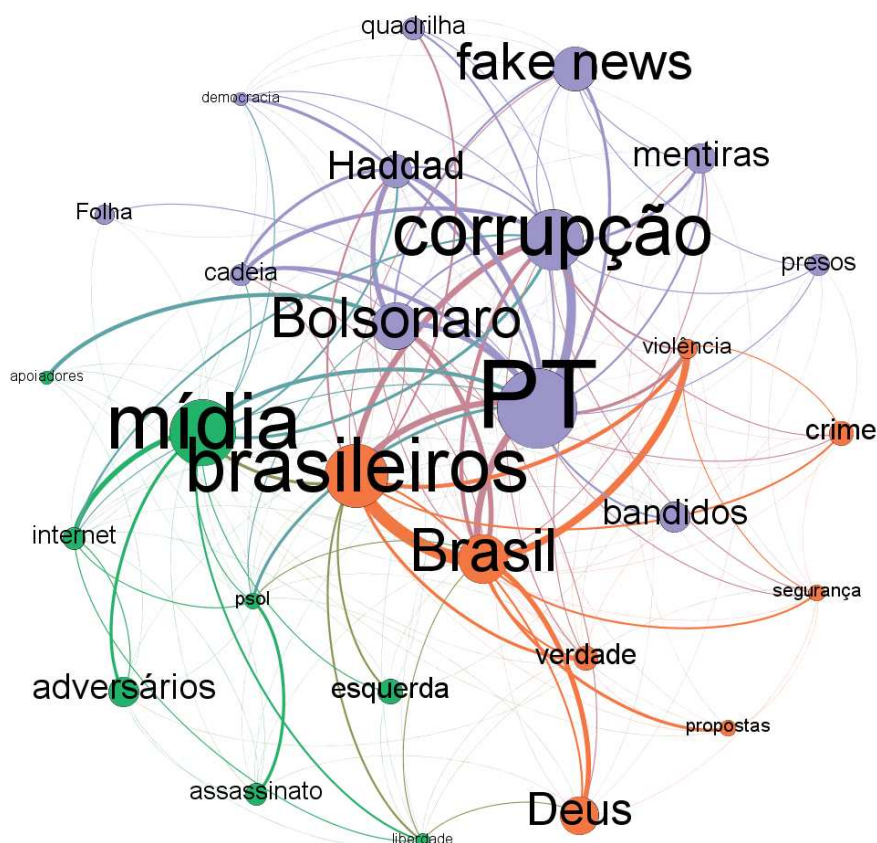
quadrilha
fake news
democracia
Haddad
mentiras
Folha
corrupção
cadeia
presos
Bolsonaro
violência
apoiadores
PT
mídia
crime
brasileiros
bandidos
internet
Brasil
psol
segurança
verdade
adversários
esquerda
propostas
assassinato
Deus
liberdade